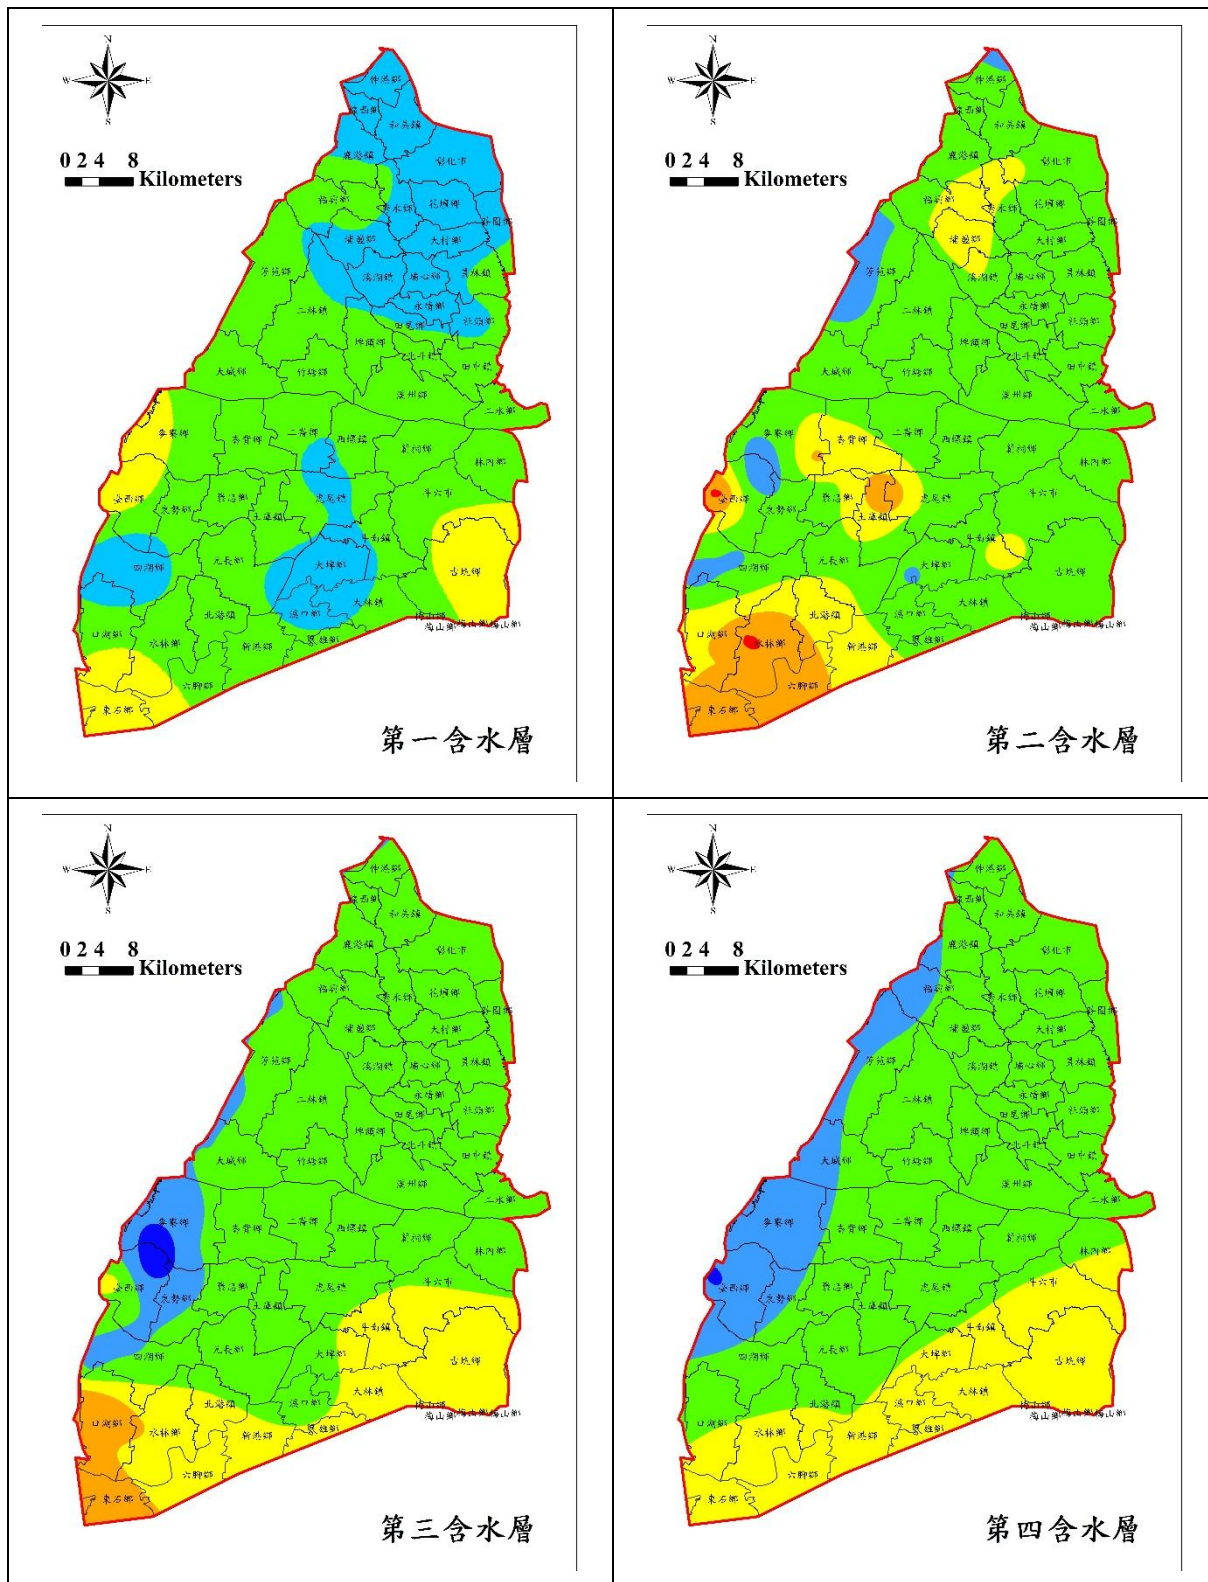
N
W E
S
0 2 4 8
Kilometers
伸港鄉
線西鄉
和美鎮
鹿港鎮
彰化市
福興鄉
秀水鄉
花壇鄉
芬園鄉
埔鹽鄉
大村鄉
芳苑鄉
溪湖鎮
埔心鄉
員林鎮
永靖鄉
二林鎮
田尾鄉
社頭鄉
埤頭鄉
北斗鎮
田中鎮
大城鄉
竹塘鄉
溪州鄉
二水鄉
麥寮鄉
崙背鄉
二崙鄉
西螺鎮
莿桐鄉
林內鄉
臺西鄉
褒忠鄉
東勢鄉
虎尾鎮
斗六市
土庫鎮
斗南鎮
元長鄉
四湖鄉
大埤鄉
古坑鄉
北港鎮
大林鎮
溪口鄉
梅山鄉
口湖鄉
水林鄉
新港鄉
嘉義縣
六腳鄉
東石鄉
第一含水層

N
W E
S
0 2 4 8
Kilometers
第二含水層

N
W E
S
0 2 4 8
Kilometers
第三含水層

N
W E
S
0 2 4 8
Kilometers
第四含水層